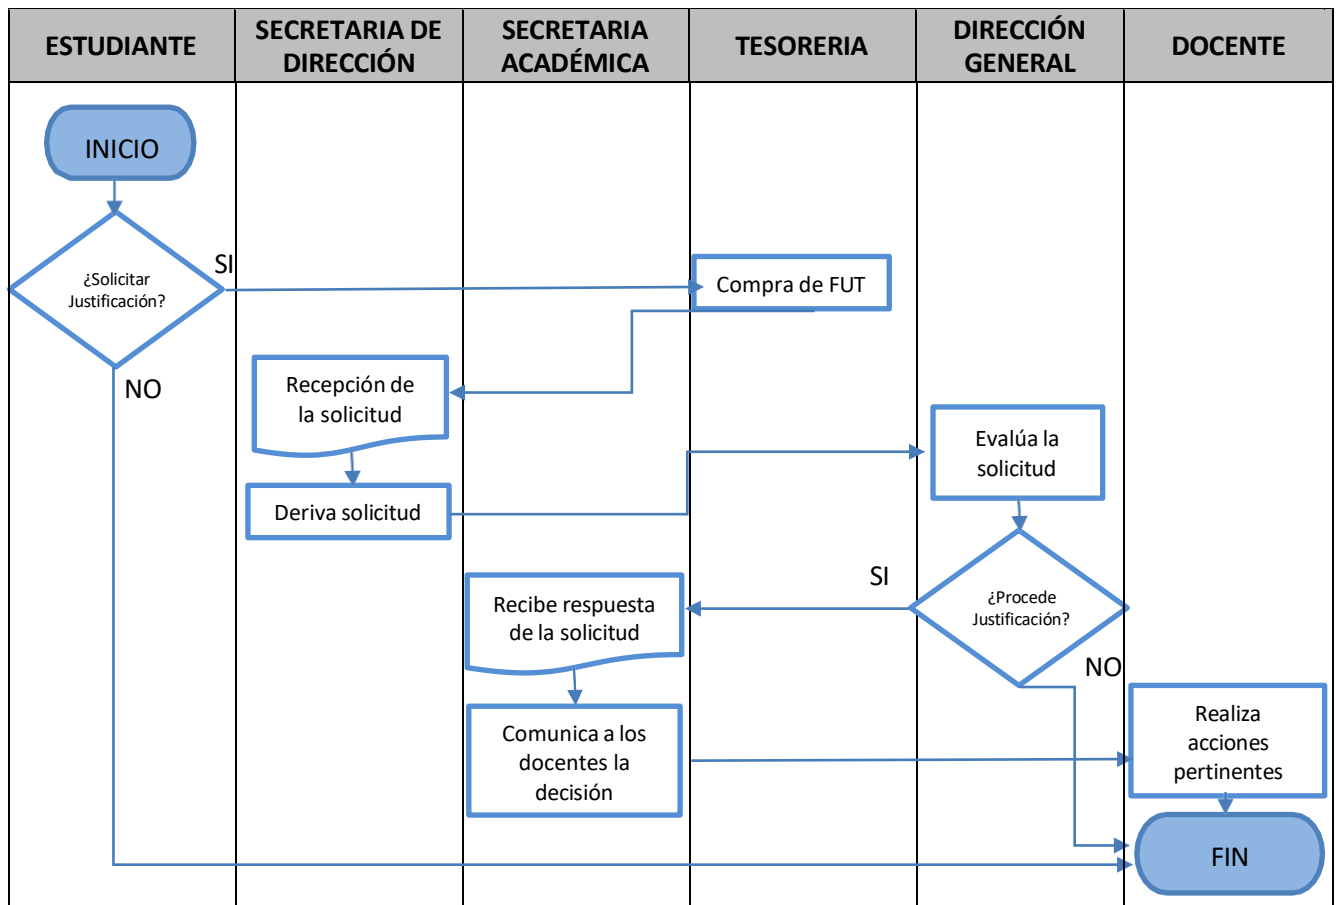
| ESTUDIANTE | SECRETARIA DE DIRECCIÓN | SECRETARIA ACADÉMICA | TESORERIA | DIRECCIÓN GENERAL | DOCENTE |
|---|---|---|---|---|---|

INICIO

¿Solicitar Justificación?

SI

NO

Compra de FUT

Recepción de la solicitud

Deriva solicitud

Evalúa la solicitud

SI

¿Procede Justificación?

NO

Recibe respuesta de la solicitud

Comunica a los docentes la decisión

Realiza acciones pertinentes

FIN